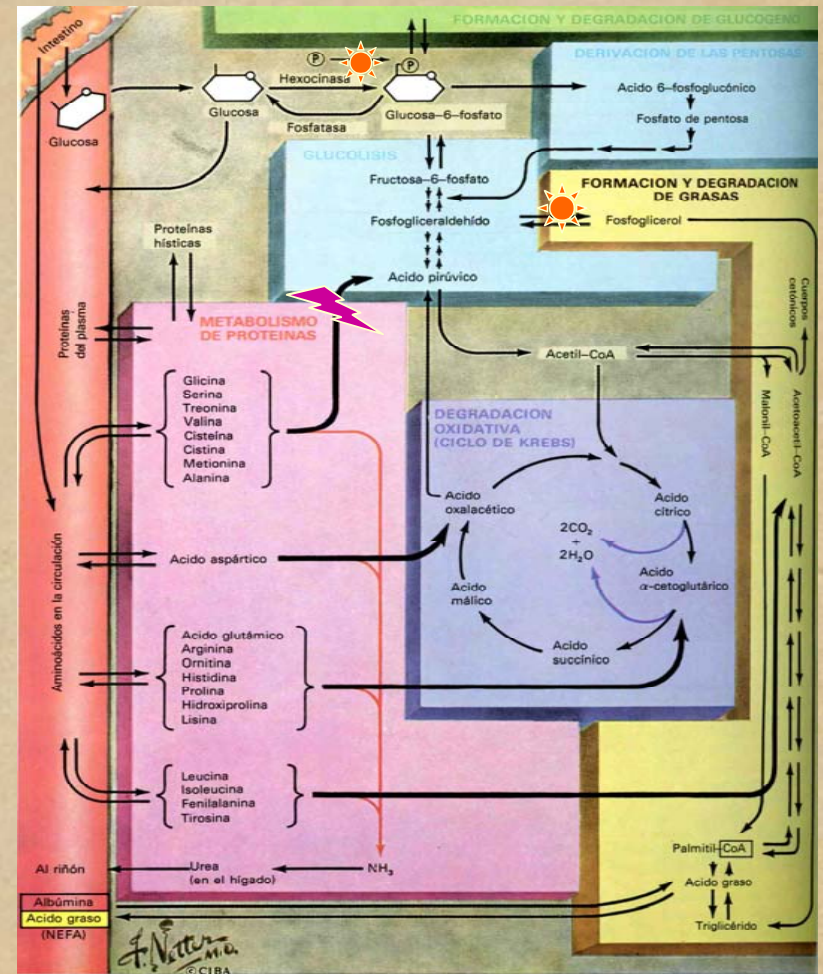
FORMACION Y DEGRADACION DE GLUCOGENO

Intestino

Glucosa

Glucosa

P

Hexocinasa

P

Fosfatasa

Glucosa–6–fosfato

DERIVACION DE LAS PENTOSAS

Acido 6–fosfoglucónico

Fosfato de pentosa

GLUCOLISIS

Fructosa–6–fosfato

Fosfogliceraldehído

Acido pirúvico

FORMACION Y DEGRADACION DE GRASAS

Fosfoglicerol

Proteínas hísticas

Proteínas del plasma

METABOLISMO DE PROTEINAS

Glicina
Serina
Treonina
Valina
Cisteína
Cistina
Metionina
Alanina

Acetil–CoA

Cuerpos cetónicos

Malonil–CoA

Acetoacetil–CoA

DEGRADACION OXIDATIVA (CICLO DE KREBS)

Acido oxalacético

Acido cítrico

$2CO_2$ + $2H_2O$

Acido aspártico

Acido málico

Acido α-cetoglutárico

Acido succínico

Aminoácidos en la circulación

Acido glutámico
Arginina
Ornitina
Histidina
Prolina
Hidroxiprolina
Lisina

Leucina
Isoleucina
Fenilalanina
Tirosina

Palmitil–CoA

Acido graso

Triglicérido

Al riñón

Urea (en el hígado)

$NH_3$

Albúmina
Acido graso
(NEFA)

F. Netter M.D.
©CIBA